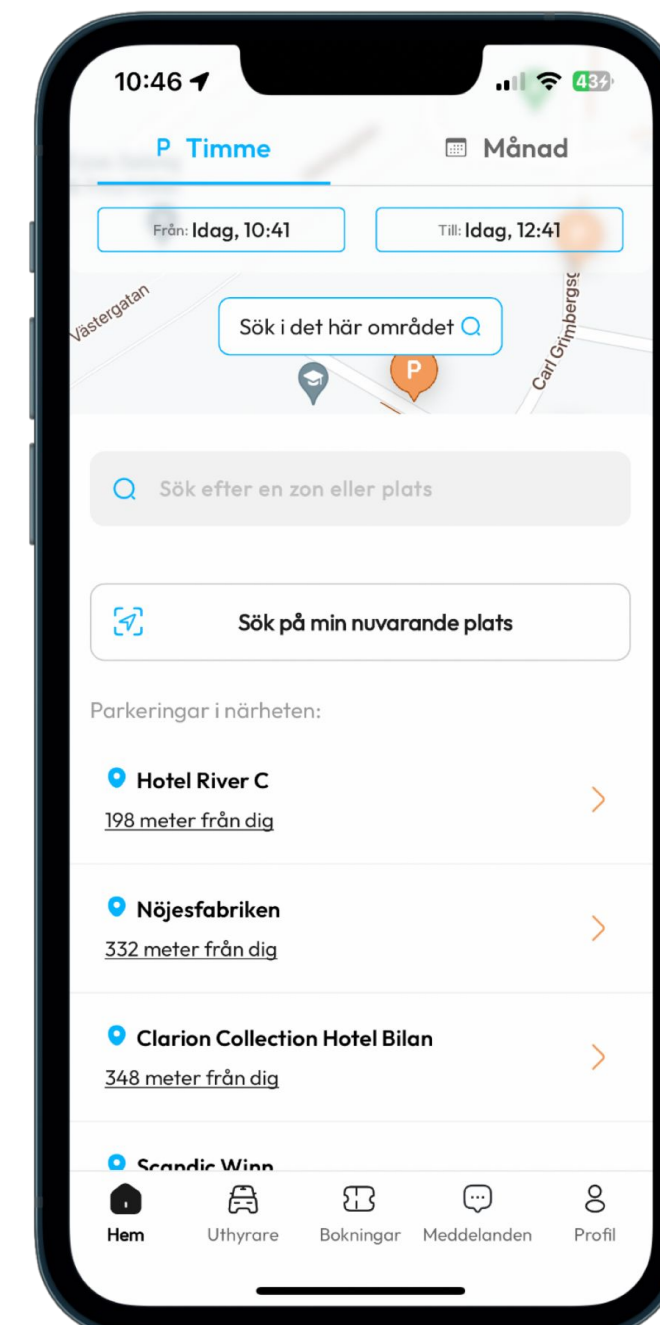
10:46

43

P Timme

Månad

Från: Idag, 10:41

Till: Idag, 12:41

Västergatan

Carl Grimbergsg

Sök i det här området

P

Sök efter en zon eller plats

Sök på min nuvarande plats

Parkeringar i närheten:

Hotel River C
198 meter från dig

Nöjesfabriken
332 meter från dig

Clarion Collection Hotel Bilan
348 meter från dig

Scandic Winn

Hem
Uthyrare
Bokningar
Meddelanden
Profil